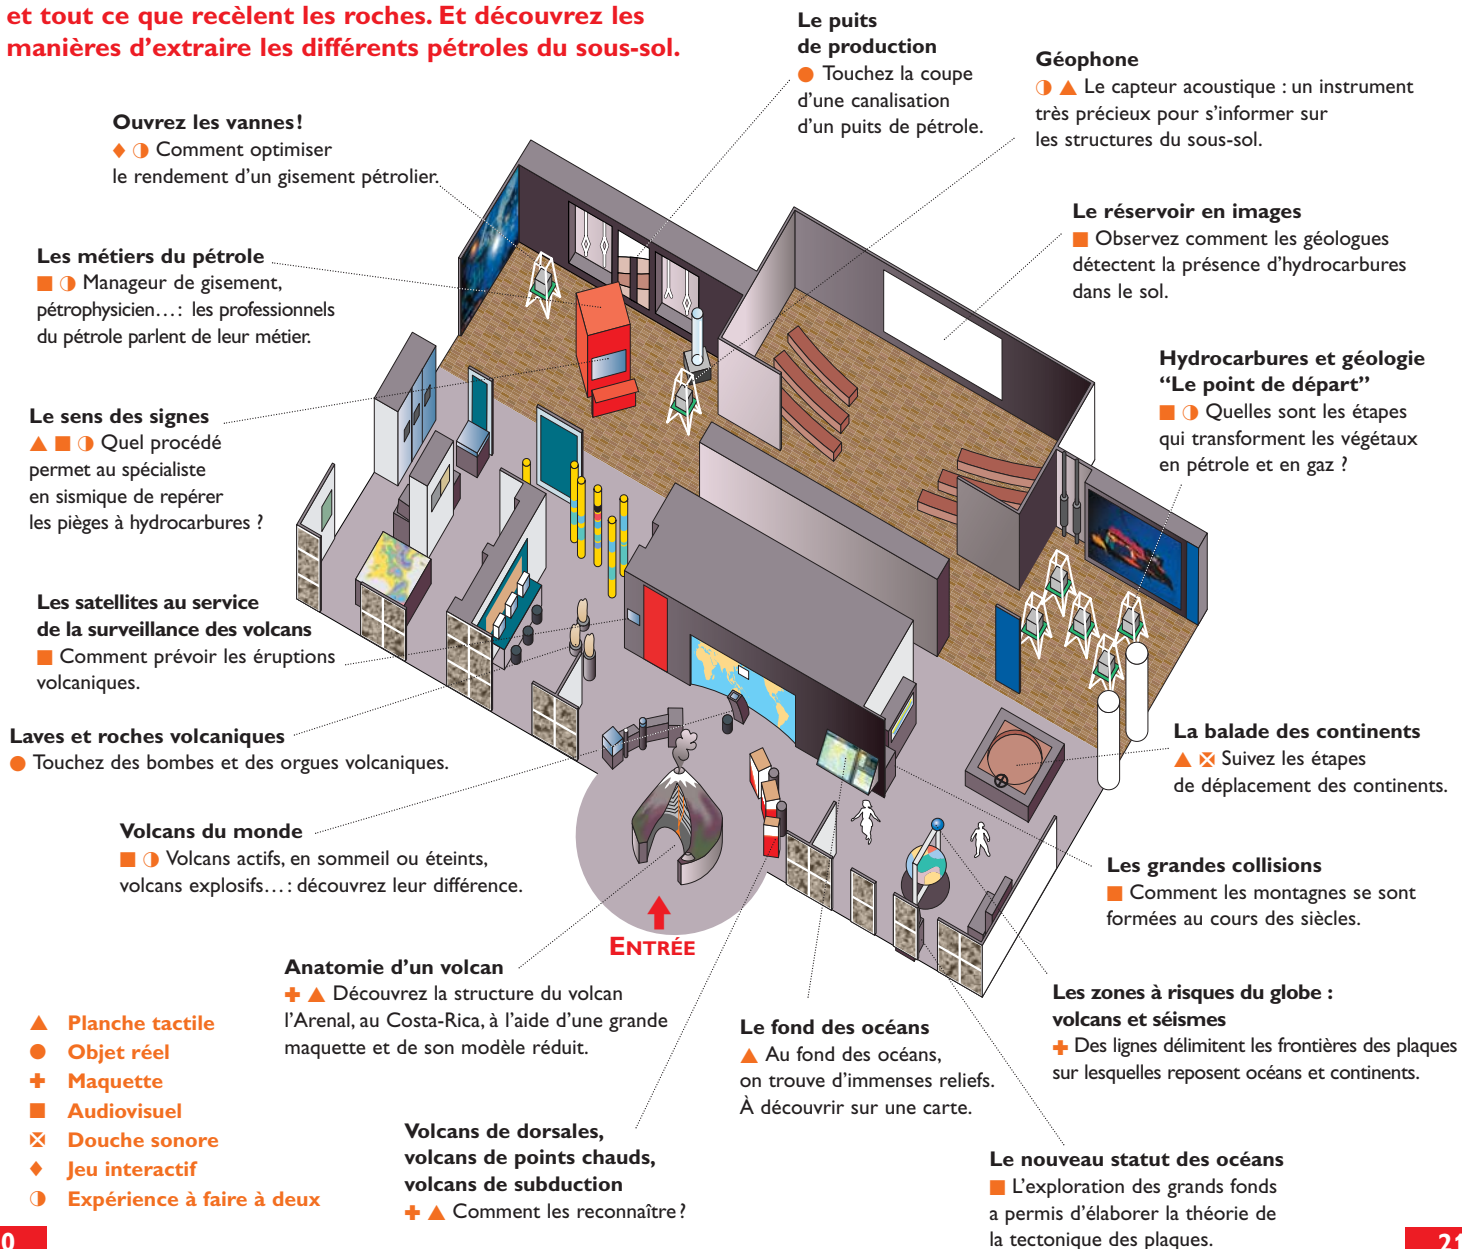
et tout ce que recèlent les roches. Et découvrez les manières d'extraire les différents pétroles du sous-sol.

Le puits de production
● Touchez la coupe d'une canalisation d'un puits de pétrole.

Géophone
◑ ▲ Le capteur acoustique : un instrument très précieux pour s'informer sur les structures du sous-sol.

Ouvrez les vannes!
♦ ◑ Comment optimiser le rendement d'un gisement pétrolier.

Les métiers du pétrole
■ ◑ Manageur de gisement, pétrophysicien… : les professionnels du pétrole parlent de leur métier.

Le réservoir en images
■ Observez comment les géologues détectent la présence d'hydrocarbures dans le sol.

Hydrocarbures et géologie "Le point de départ"
■ ◑ Quelles sont les étapes qui transforment les végétaux en pétrole et en gaz ?

Le sens des signes
▲ ■ ◑ Quel procédé permet au spécialiste en sismique de repérer les pièges à hydrocarbures ?

Les satellites au service de la surveillance des volcans
■ Comment prévoir les éruptions volcaniques.

Laves et roches volcaniques
● Touchez des bombes et des orgues volcaniques.

La balade des continents
▲ ☒ Suivez les étapes de déplacement des continents.

Volcans du monde
■ ◑ Volcans actifs, en sommeil ou éteints, volcans explosifs… : découvrez leur différence.

Les grandes collisions
■ Comment les montagnes se sont formées au cours des siècles.

Entrée

Anatomie d'un volcan
✚ ▲ Découvrez la structure du volcan l'Arenal, au Costa-Rica, à l'aide d'une grande maquette et de son modèle réduit.

Les zones à risques du globe : volcans et séismes
✚ Des lignes délimitent les frontières des plaques sur lesquelles reposent océans et continents.

Le fond des océans
▲ Au fond des océans, on trouve d'immenses reliefs. À découvrir sur une carte.

▲ Planche tactile
● Objet réel
✚ Maquette
■ Audiovisuel
☒ Douche sonore
♦ Jeu interactif
◑ Expérience à faire à deux

Volcans de dorsales, volcans de points chauds, volcans de subduction
✚ ▲ Comment les reconnaître ?

Le nouveau statut des océans
■ L'exploration des grands fonds a permis d'élaborer la théorie de la tectonique des plaques.

0

21